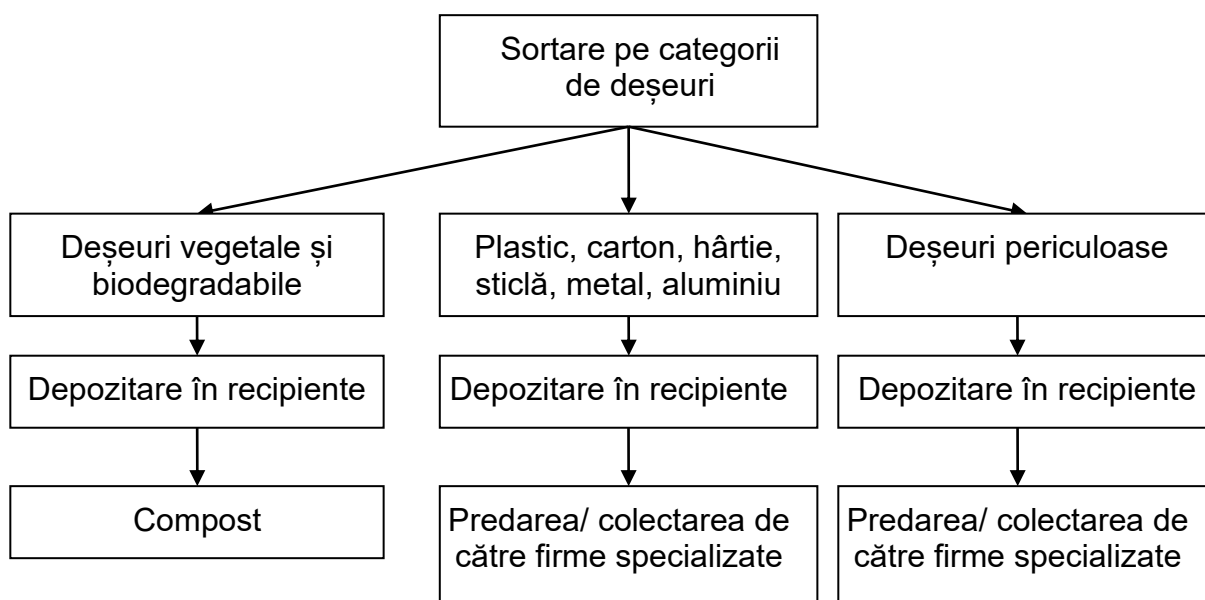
Sortare pe categorii de deșeuri

Deșeuri vegetale și biodegradabile

Depozitare în recipiente

Compost

Plastic, carton, hârtie, sticlă, metal, aluminiu

Depozitare în recipiente

Predarea/ colectarea de către firme specializate

Deșeuri periculoase

Depozitare în recipiente

Predarea/ colectarea de către firme specializate